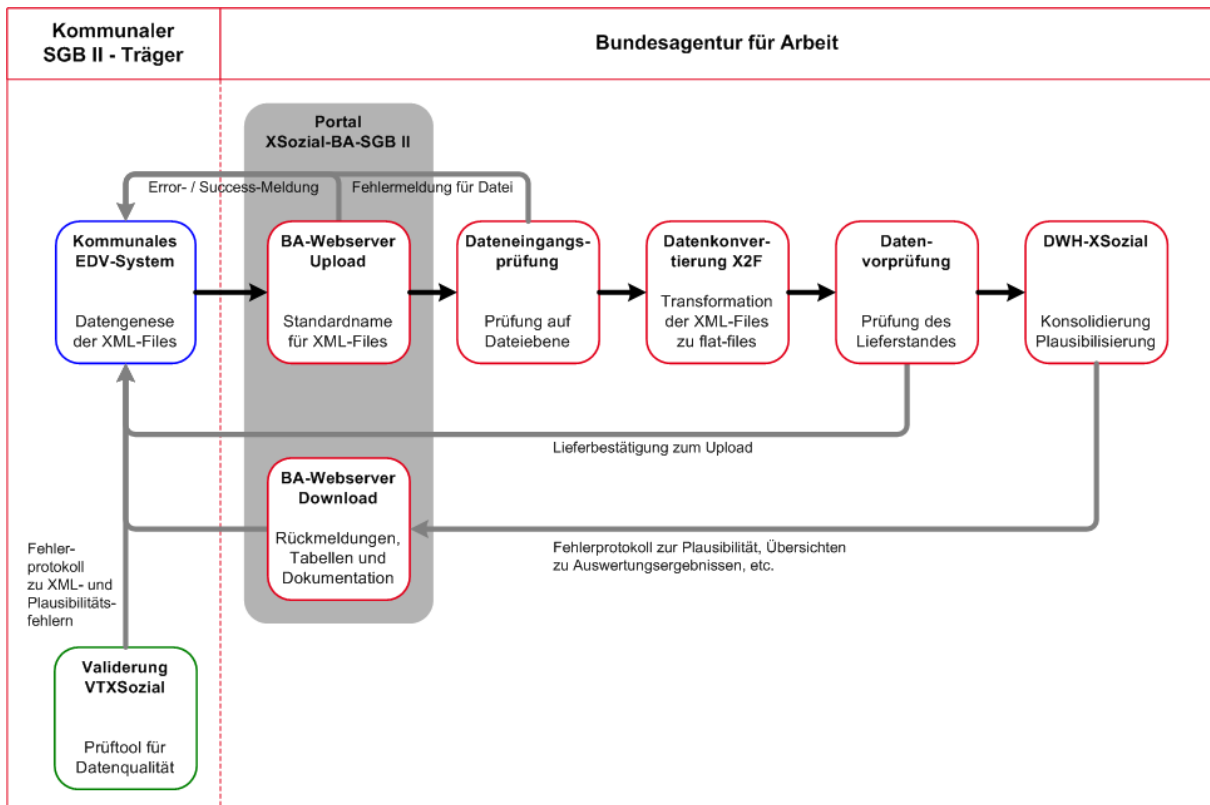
Kommunaler SGB II - Träger

Bundesagentur für Arbeit

Portal XSozial-BA-SGB II

Error- / Success-Meldung

Fehlermeldung für Datei

Kommunales EDV-System

Datengenese der XML-Files

BA-Webserver Upload

Standardname für XML-Files

Dateneingangsprüfung

Prüfung auf Dateiebene

Datenkonvertierung X2F

Transformation der XML-Files zu flat-files

Datenvorprüfung

Prüfung des Lieferstandes

DWH-XSozial

Konsolidierung Plausibilisierung

Lieferbestätigung zum Upload

BA-Webserver Download

Rückmeldungen, Tabellen und Dokumentation

Fehlerprotokoll zur Plausibilität, Übersichten zu Auswertungsergebnissen, etc.

Fehlerprotokoll zu XML- und Plausibilitätsfehlern

Validerung VTXSozial

Prüftool für Datenqualität